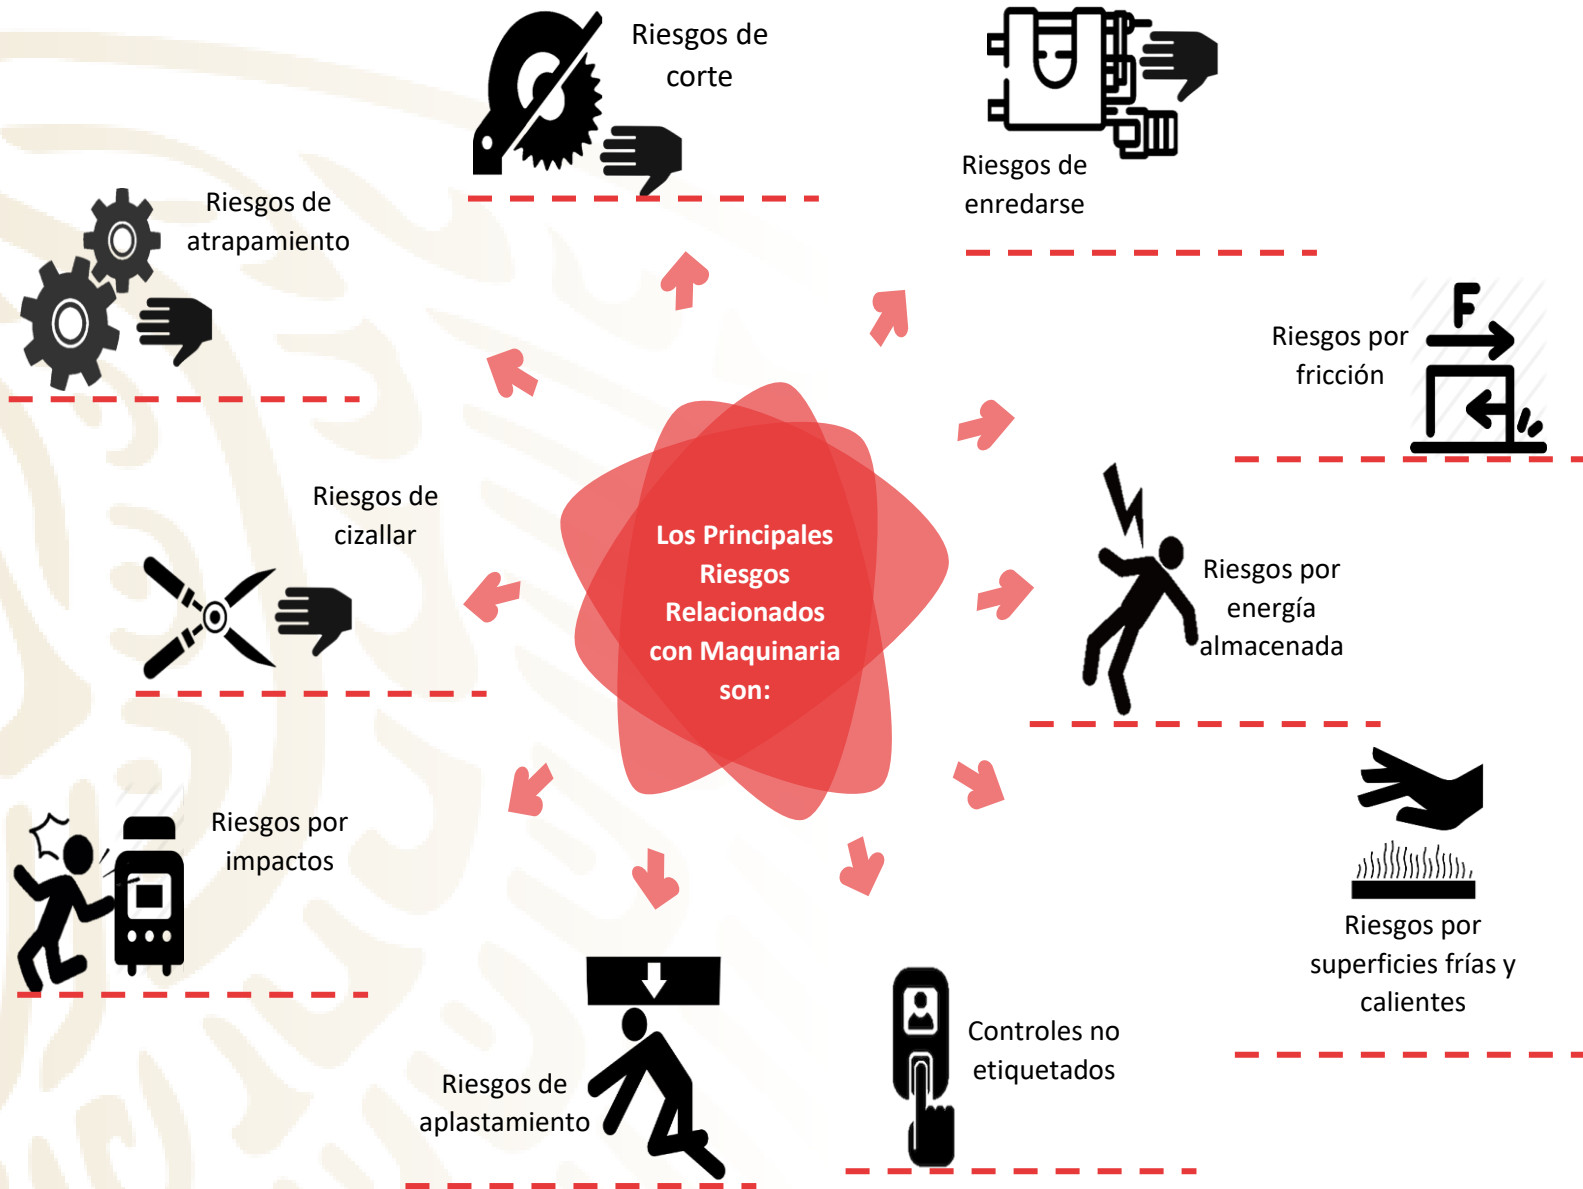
Los Principales Riesgos Relacionados con Maquinaria son:

Riesgos de corte

Riesgos de enredarse

Riesgos de atrapamiento

Riesgos por fricción

F

Riesgos de cizallar

Riesgos por energía almacenada

Riesgos por impactos

Riesgos por superficies frías y calientes

Riesgos de aplastamiento

Controles no etiquetados